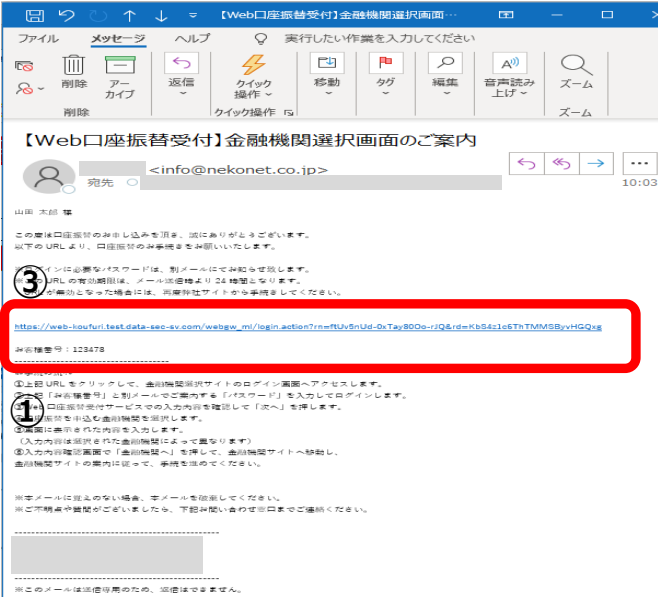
【Web口座振替受付】金融機関選択画面…

ファイル メッセージ ヘルプ 実行したい作業を入力してください

削除 アーカイブ 削除 返信 クイック操作 クイック操作 移動 タグ 編集 音声読み上げ ズーム ズーム

【Web口座振替受付】金融機関選択画面のご案内

<info@nekonet.co.jp>
宛先
10:03

山田 太郎 様

この度は口座振替のお申し込みを頂き、誠にありがとうございます。
以下の URL より、口座振替のお手続きをお願いいたします。

③
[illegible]イン に必要なパスワードは、別メールにてお知らせ致します。
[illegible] URL の有効期限は、メール送信時より 24 時間となります。
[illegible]が無効となった場合には、再度弊社サイトから手続きをしてください。

https://web-koufuri.test.data-sec-sv.com/webgw_ml/login.action?rn=ftUv5nUd-0xTay80Oo-rJQ&rd=KbS4z1c6ThTMMSByvHGQxg

お客様番号：123478

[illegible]
①上記 URL をクリックして、金融機関選択サイトのログイン画面へアクセスします。
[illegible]記「お客様番号」と別メールでご案内する「パスワード」を入力してログインします。
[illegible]口座振替受付サービスでの入力内容を確認して「次へ」を押します。
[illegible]振替を申込む金融機関を選択します。
②画面に表示された内容を入力します。
（入力内容は選択された金融機関によって異なります）
⑥入力内容確認画面で「金融機関へ」を押して、金融機関サイトへ移動し、
金融機関サイトの案内に従って、手続を進めてください。

※本メールに覚えのない場合、本メールを破棄してください。
※ご不明点や質問がございましたら、下記お問い合わせ窓口までご連絡ください。

※このメールは送信専用のため、返信はできません。